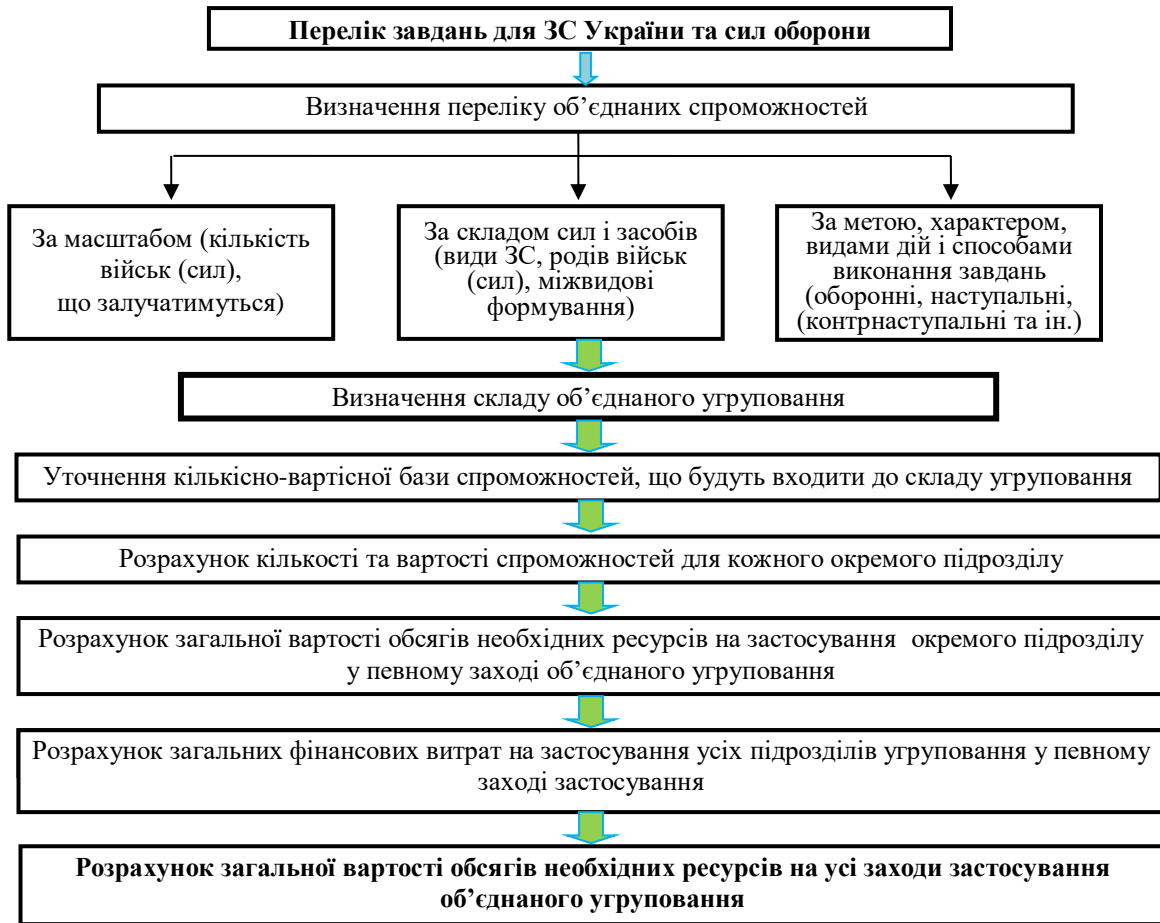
Перелік завдань для ЗС України та сил оборони

Визначення переліку об’єднаних спроможностей

За масштабом (кількість військ (сил), що залучатимуться)

За складом сил і засобів (види ЗС, родів військ (сил), міжвидові формування)

За метою, характером, видами дій і способами виконання завдань (оборонні, наступальні, (контрнаступальні та ін.)

Визначення складу об’єднаного угруповання

Уточнення кількісно-вартісної бази спроможностей, що будуть входити до складу угруповання

Розрахунок кількості та вартості спроможностей для кожного окремого підрозділу

Розрахунок загальної вартості обсягів необхідних ресурсів на застосування окремого підрозділу у певному заході об’єднаного угруповання

Розрахунок загальних фінансових витрат на застосування усіх підрозділів угруповання у певному заході застосування

Розрахунок загальної вартості обсягів необхідних ресурсів на усі заходи застосування об’єднаного угруповання